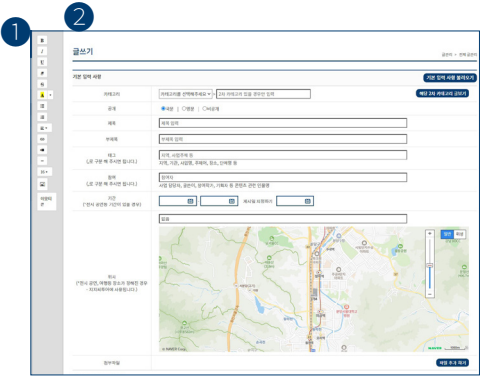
1
2

B
I
U
S
A
10

미리보기

글쓰기

글관리 > 전체글관리

기본 입력 사항

기본 입력 사항 불러오기

카테고리

카테고리를 선택해주세요

2차 카테고리 없을 경우만 입력

해당 2차 카테고리 고르기

공개

공개 비공개 미공개

제목

제목 입력

부제목

부제목 입력

태그
(,로 구분 해 주시면 됩니다.)

인기, 사업주체 등
지역, 가관, 사업명, 주제어, 장소, 단체명 등

협력
(,로 구분 해 주시면 됩니다.)

협력자
사업 담당자, 공연자, 참여작가, 기획자 등 관련된 인물명

기간
(*전시 공연등 기간이 있을 경우)

게시날 표시하기

장소

장소
(*전시 공연, 여행등 장소가 정해진 경우 - 지도 표시에 사용됩니다.)

지도 위성

첨부파일

파일 추가 하기